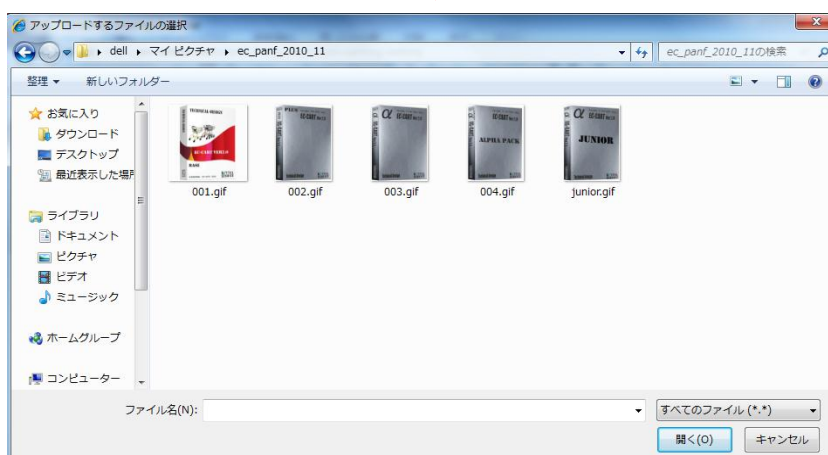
アップロードするファイルの選択

dell ▸ マイ ピクチャ ▸ ec_panf_2010_11

ec_panf_2010_11の検索

整理 ▾ 新しいフォルダー

お気に入り
ダウンロード
デスクトップ
最近表示した場所

ライブラリ
ドキュメント
ピクチャ
ビデオ
ミュージック

ホームグループ

コンピューター

001.gif
002.gif
003.gif
004.gif
junior.gif

ファイル名(N):

すべてのファイル (*.*)

開く(O)
キャンセル